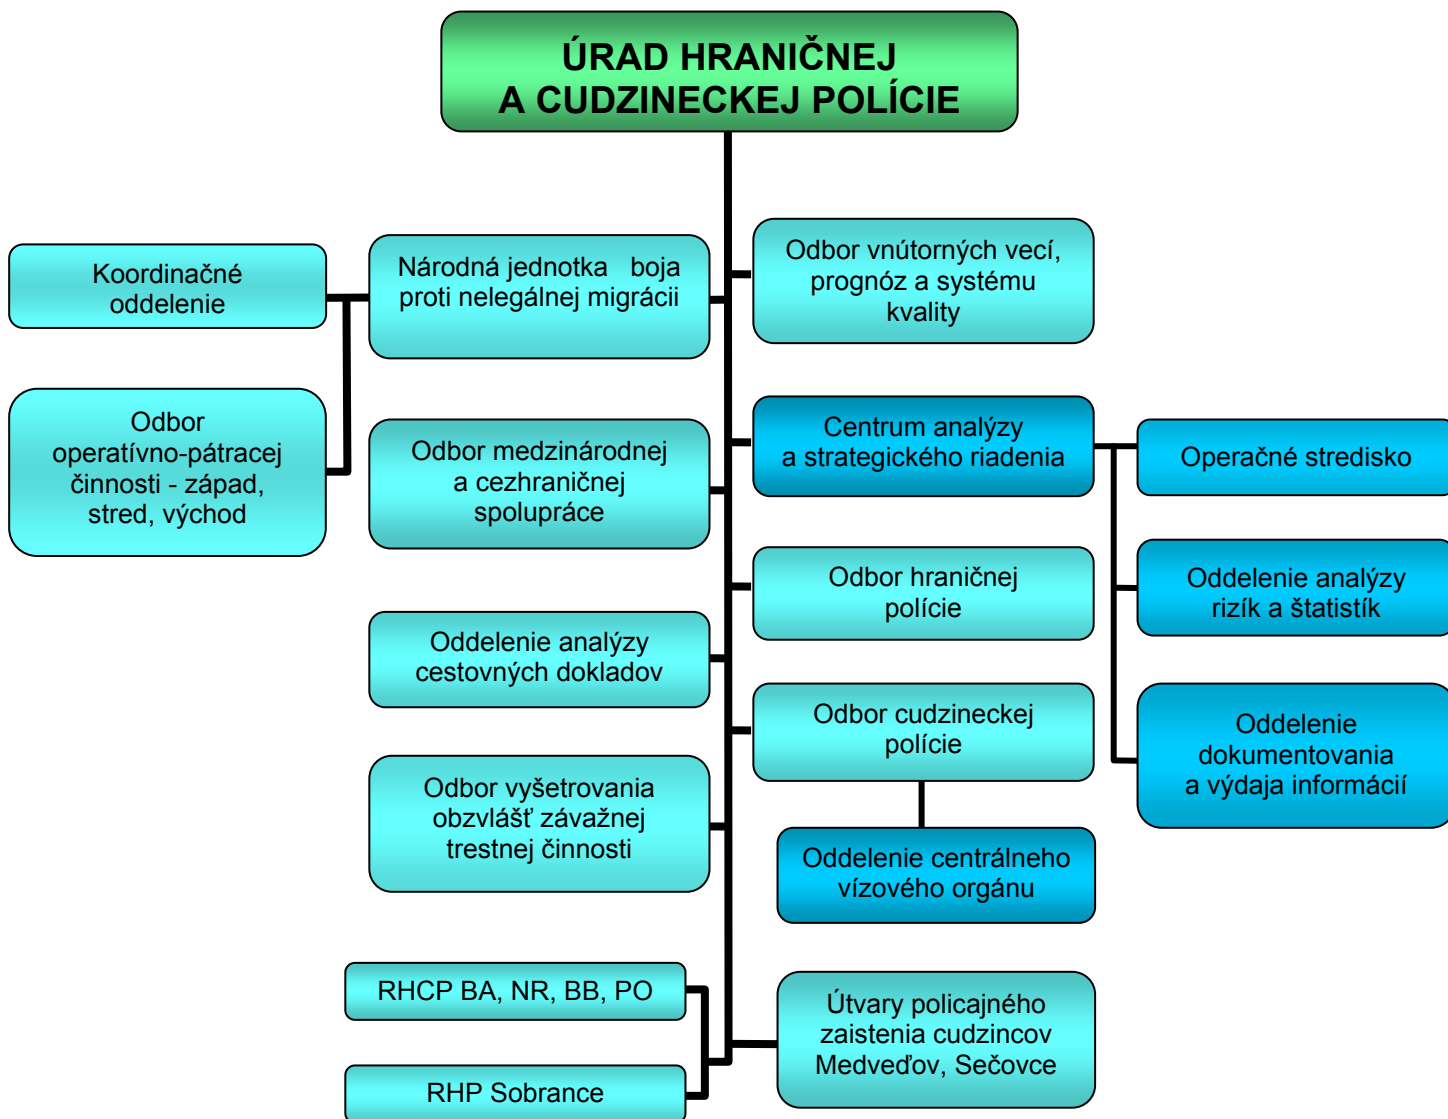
ÚRAD HRANIČNEJ A CUDZINECKEJ POLÍCIE

Koordinačné oddelenie

Odbor operatívno-pátracej činnosti - západ, stred, východ

Národná jednotka boja proti nelegálnej migrácii

Odbor medzinárodnej a cezhraničnej spolupráce

Oddelenie analýzy cestovných dokladov

Odbor vyšetrovania obzvlášť závažnej trestnej činnosti

RHCP BA, NR, BB, PO

RHP Sobrance

Odbor vnútorných vecí, prognóz a systému kvality

Centrum analýzy a strategického riadenia

Odbor hraničnej polície

Odbor cudzineckej polície

Oddelenie centrálneho vízového orgánu

Útvary policajného zaistenia cudzincov Medveďov, Sečovce

Operačné stredisko

Oddelenie analýzy rizík a štatistík

Oddelenie dokumentovania a výdaja informácií